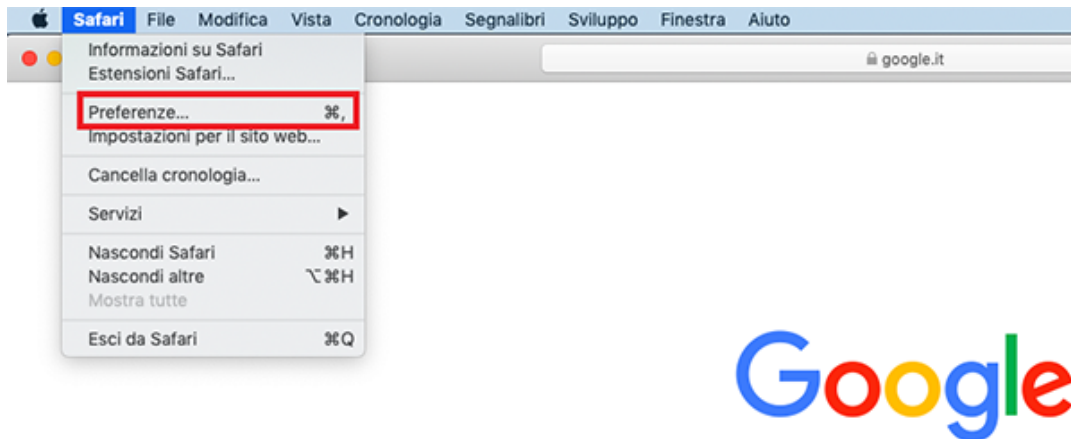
Safari File Modifica Vista Cronologia Segnalibri Sviluppo Finestra Aiuto

Informazioni su Safari
Estensioni Safari...

Preferenze... ⌘,
Impostazioni per il sito web...

Cancella cronologia...

Servizi ▶

Nascondi Safari ⌘H
Nascondi altre ⌥⌘H
Mostra tutte

Esci da Safari ⌘Q

google.it

Google